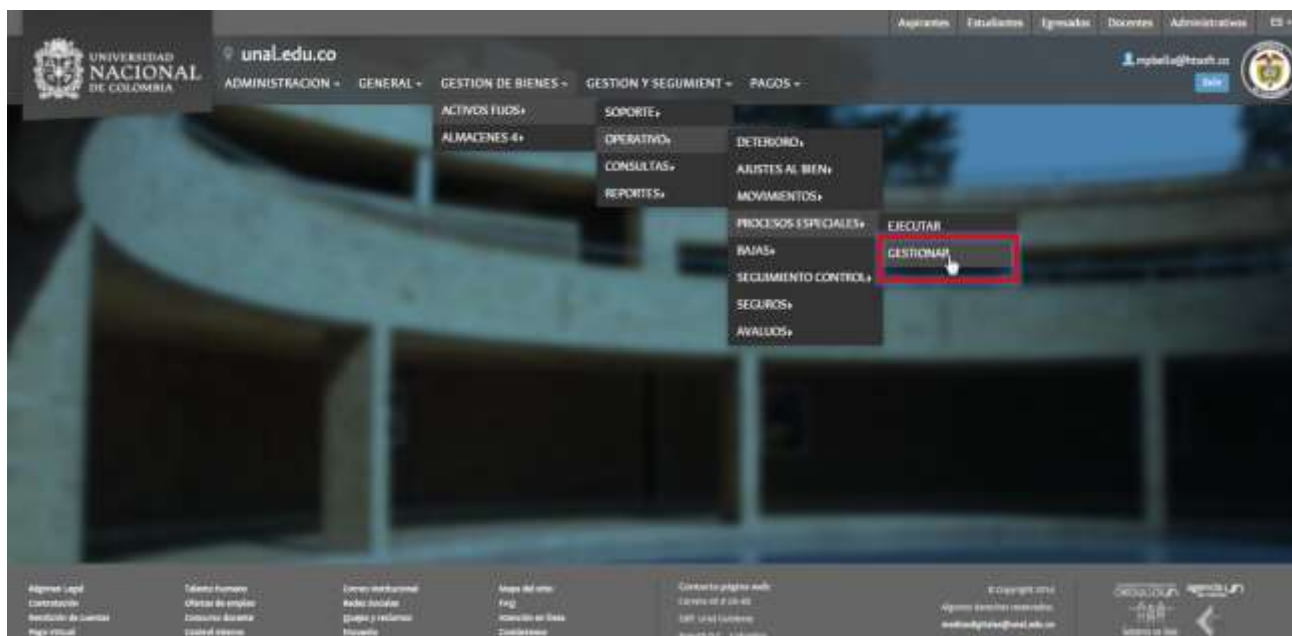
Aspirantes Estudiantes Egresados Docentes Administrativos ES

UNIVERSIDAD NACIONAL DE COLOMBIA

unal.edu.co

ADMINISTRACION GENERAL GESTION DE BIENES GESTION Y SEGUIMIENT PAGOS

mpbella@hbsoft.co
Salir

ACTIVOS FIJOS
ALMACENES 4

SOPORTE
OPERATIVO
CONSULTAS
REPORTES

DETERIORO
AJUSTES AL BIEN
MOVIMIENTOS
PROCESOS ESPECIALES
BAJAS
SEGUIMIENTO CONTROL
SEGUROS
AVALUOS

EJECUTAR
GESTIONAR

Régimen Legal
Contratación
Rendición de Cuentas
Pago Virtual

Talento humano
Ofertas de empleo
Concurso docente
Control interno

Correo institucional
Redes Sociales
Quejas y reclamos
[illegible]

Mapa del sitio
FAQ
Atención en línea
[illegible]

Contacto página web
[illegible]
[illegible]
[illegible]

© Copyright 2014
Algunos derechos reservados.
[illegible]@unal.edu.co